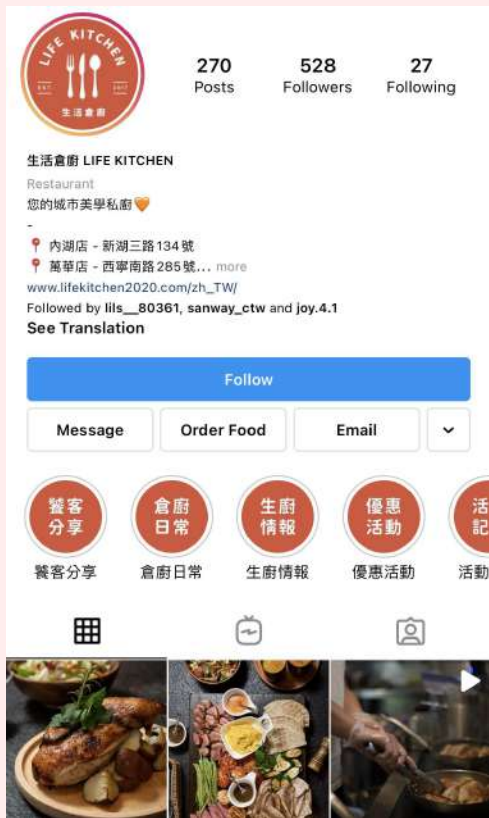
LIFE KITCHEN
EST. 2017
生活倉廚

270
Posts

528
Followers

27
Following

生活倉廚 LIFE KITCHEN
Restaurant
您的城市美學私廚🧡
-
📍 內湖店 - 新湖三路134號
📍 萬華店 - 西寧南路285號... more
www.lifekitchen2020.com/zh_TW/
Followed by lils__80361, sanway_ctw and joy.4.1
See Translation

Follow

Message
Order Food
Email

饕客分享
饕客分享

倉廚日常
倉廚日常

生廚情報
生廚情報

優惠活動
優惠活動

活記
活動